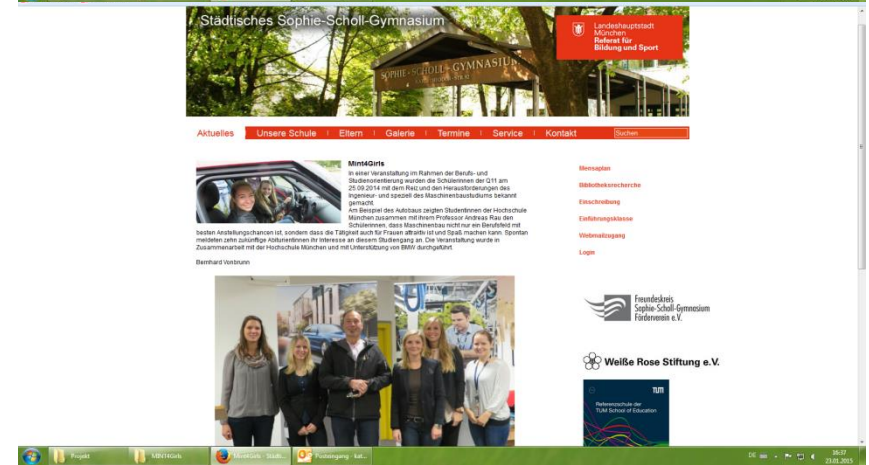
Städtisches Sophie-Scholl-Gymnasium

SOPHIE - SCHOLL - GYMNASIUM

Landeshauptstadt München
Referat für Bildung und Sport

Aktuelles | Unsere Schule | Eltern | Galerie | Termine | Service | Kontakt | Suchen

Mint4Girls

In einer Veranstaltung im Rahmen der Berufs- und Studienorientierung wurden die Schülerinnen der Q11 am 25.09.2014 mit dem Reiz und den Herausforderungen des Ingenieur- und speziell des Maschinenbaustudiums bekannt gemacht.
Am Beispiel des Autobaus zeigten StudentInnen der Hochschule München zusammen mit ihrem Professor Andreas Rau den Schülerinnen, dass Maschinenbau nicht nur ein Berufsfeld mit besten Anstellungschancen ist, sondern dass die Tätigkeit auch für Frauen attraktiv ist und Spaß machen kann. Spontan meldeten zehn zukünftige Abiturientinnen ihr Interesse an diesem Studiengang an. Die Veranstaltung wurde in Zusammenarbeit mit der Hochschule München und mit Unterstützung von BMW durchgeführt.

Bernhard Vonbrunn

Mensaplan
Bibliotheksrecherche
Einschreibung
Einführungsklasse
Webmailzugang
Login

Freundeskreis Sophie-Scholl-Gymnasium Förderverein e.V.

Weiße Rose Stiftung e.V.

TUM
Referenzschule der TUM School of Education

Projekt | MINT4Girls | Mint4Girls - Städt... | Posteingang - kat...

DE 16:37 23.01.2015